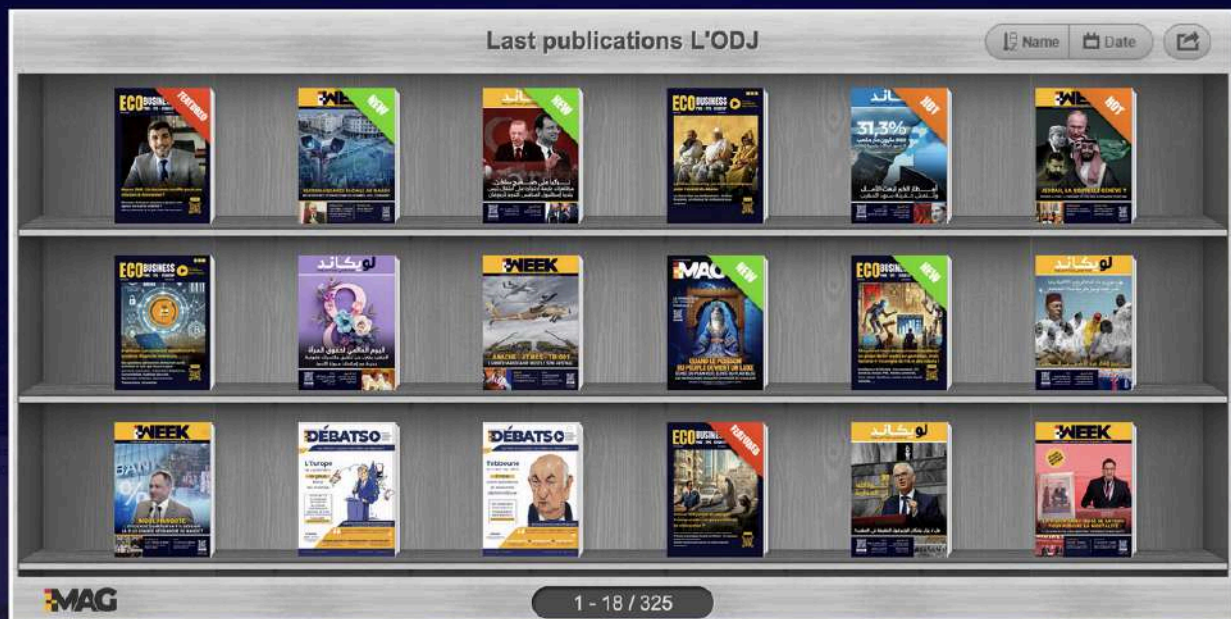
Last publications L'ODJ

Name

Date

ECO BUSINESS

FEATURED

WEEK

NEW

لوسيت

NEW

ECO BUSINESS

لوسيت

HOT

31,3%

WEEK

HOT

JEDDAH, LA NOUVELLE GENÈVE ?

ECO BUSINESS

لوسيت

اليوم العالمي لحقوق المرأة

WEEK

MAG

NEW

ECO BUSINESS

NEW

لوسيت

WEEK

DÉBATSO

L'Europe

DÉBATSO

Tebboune

ECO BUSINESS

FEATURED

لوسيت

WEEK

MAG

1 - 18 / 325